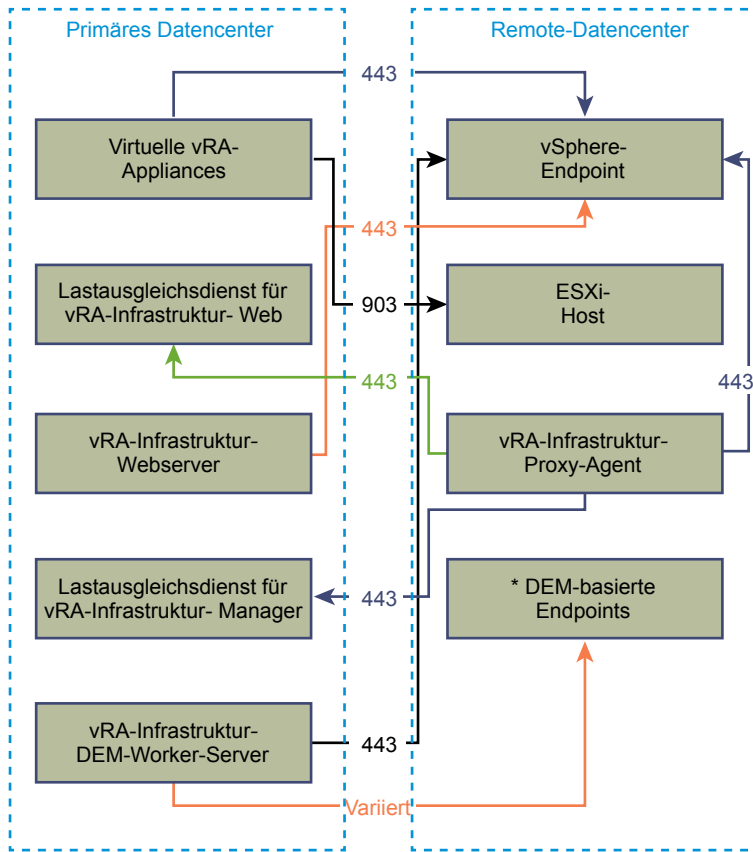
Primäres Datencenter

Remote-Datencenter

443

Virtuelle vRA-Appliances

vSphere-Endpoint

443

Lastausgleichsdienst für vRA-Infrastruktur- Web

903

ESXi-Host

443

443

vRA-Infrastruktur-Webserver

vRA-Infrastruktur-Proxy-Agent

Lastausgleichsdienst für vRA-Infrastruktur- Manager

443

* DEM-basierte Endpoints

vRA-Infrastruktur-DEM-Worker-Server

443

Variiert